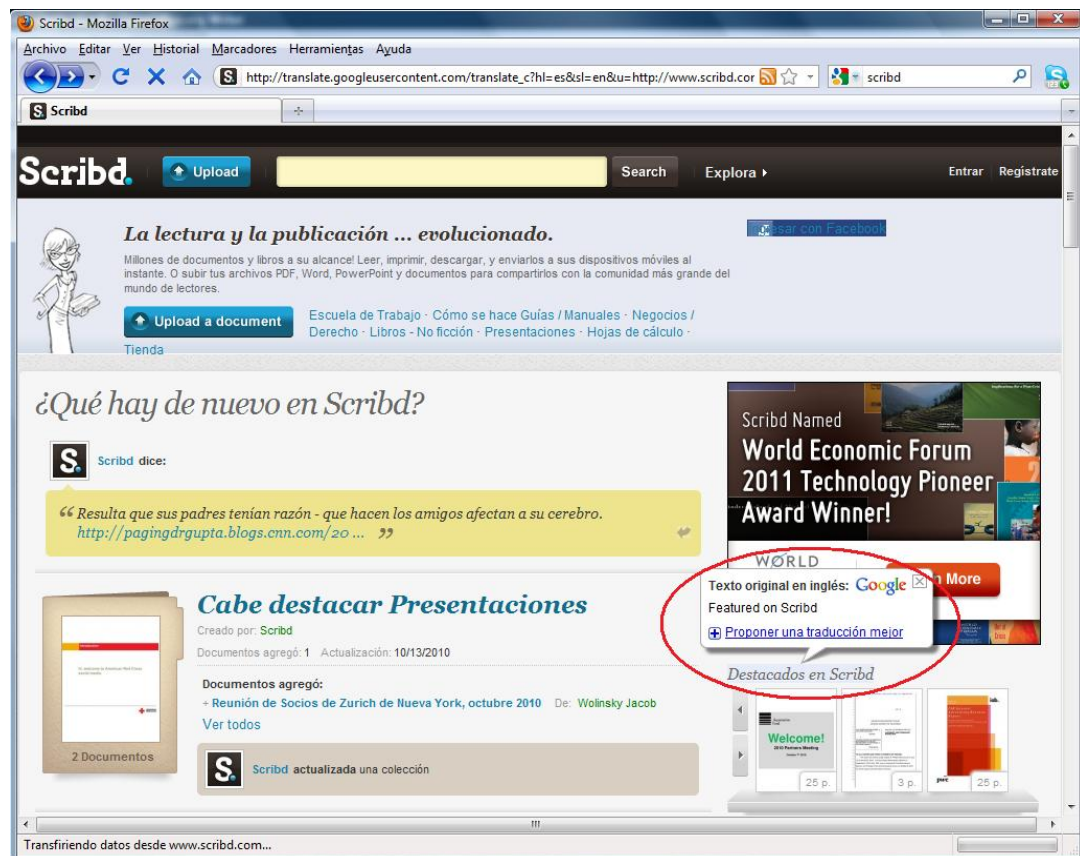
Scribd - Mozilla Firefox

Archivo Editar Ver Historial Marcadores Herramientas Ayuda

http://translate.googleusercontent.com/translate_c?hl=es&sl=en&u=http://www.scribd.cor

scribd

Scribd

Scribd. Upload Search Explora ▸ Entrar Regístrate

La lectura y la publicación ... evolucionado.

Millones de documentos y libros a su alcance! Leer, imprimir, descargar, y enviarlos a sus dispositivos móviles al instante. O subir tus archivos PDF, Word, PowerPoint y documentos para compartirlos con la comunidad más grande del mundo de lectores.

Upload a document

Escuela de Trabajo · Cómo se hace Guías / Manuales · Negocios / Derecho · Libros · No ficción · Presentaciones · Hojas de cálculo · Tienda

esar con Facebook

¿Qué hay de nuevo en Scribd?

Scribd dice:

“Resulta que sus padres tenían razón - que hacen los amigos afectan a su cerebro. http://pagingdrgupta.blogs.cnn.com/20 ... ”

Scribd Named World Economic Forum 2011 Technology Pioneer Award Winner!

WORLD

n More

Texto original en inglés: Google

Featured on Scribd

Proponer una traducción mejor

Destacados en Scribd

Cabe destacar Presentaciones

Creado por: Scribd

Documentos agregó: 1 Actualización: 10/13/2010

Documentos agregó:

+ Reunión de Socios de Zurich de Nueva York, octubre 2010 De: Wolinsky Jacob

Ver todos

2 Documentos

Scribd actualizada una colección

Welcome!

25 p.

3 p.

25 p.

Transfiriendo datos desde www.scribd.com...